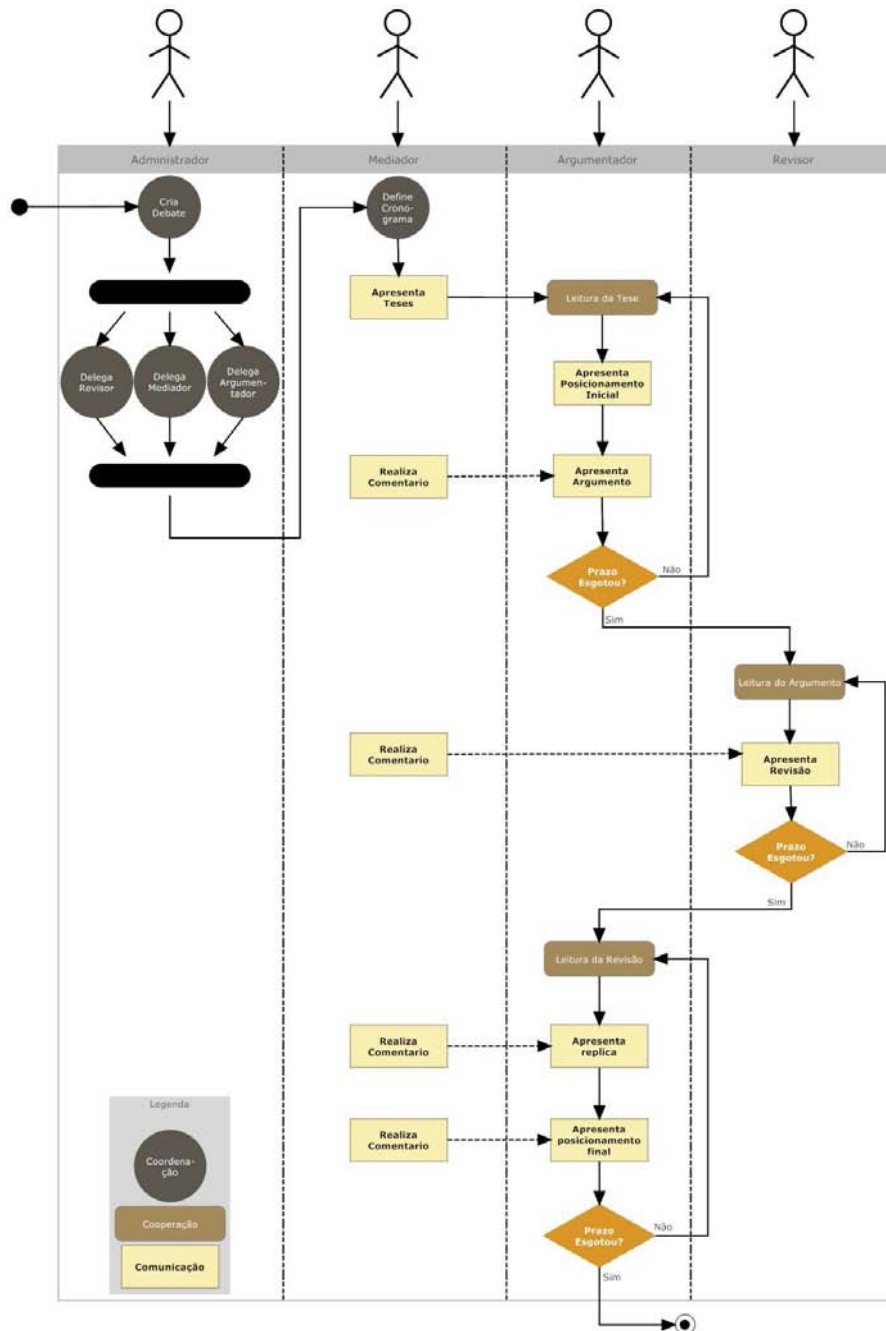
Administrador

Mediador

Argumentador

Revisor

Cria Debate

Delega Revisor

Delega Mediador

Delega Argumentador

Define Cronograma

Apresenta Teses

Leitura da Tese

Apresenta Posicionamento Inicial

Realiza Comentario

Apresenta Argumento

Prazo Esgotou?

Não

Sim

Leitura do Argumento

Realiza Comentario

Apresenta Revisão

Prazo Esgotou?

Não

Sim

Leitura da Revisão

Realiza Comentario

Apresenta replica

Realiza Comentario

Apresenta posicionamento final

Prazo Esgotou?

Não

Sim

Legenda

Coordenação

Cooperação

Comunicação